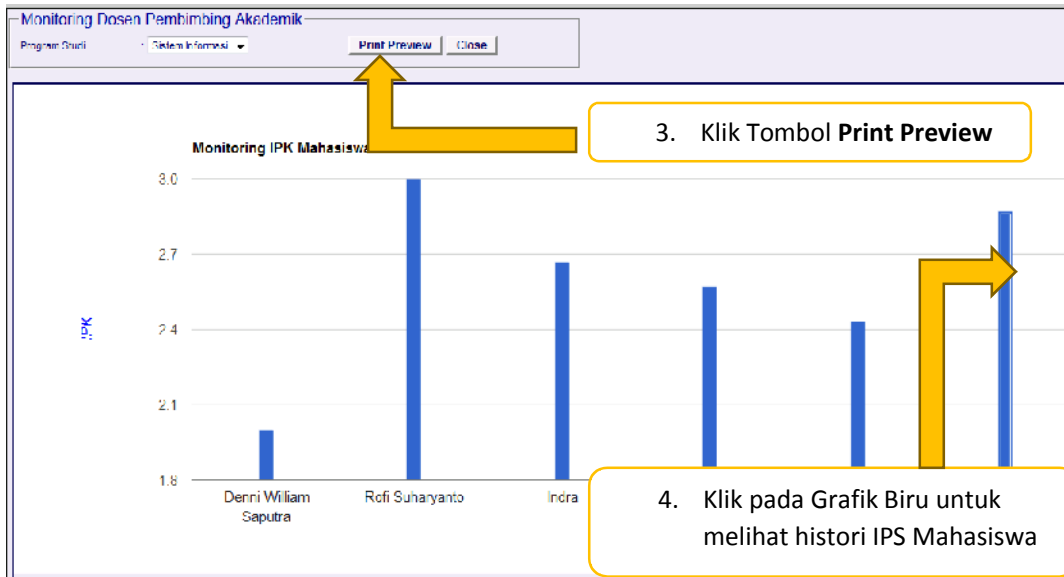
Monitoring Dosen Pembimbing Akademik

Program Studi : Sistem Informasi

Print Preview Close

Monitoring IPK Mahasiswa

3. Klik Tombol **Print Preview**

IPK

3.0
2.7
2.4
2.1
1.8

Denni William Saputra
Rofi Suharyanto
Indra

4. Klik pada Grafik Biru untuk melihat histori IPS Mahasiswa